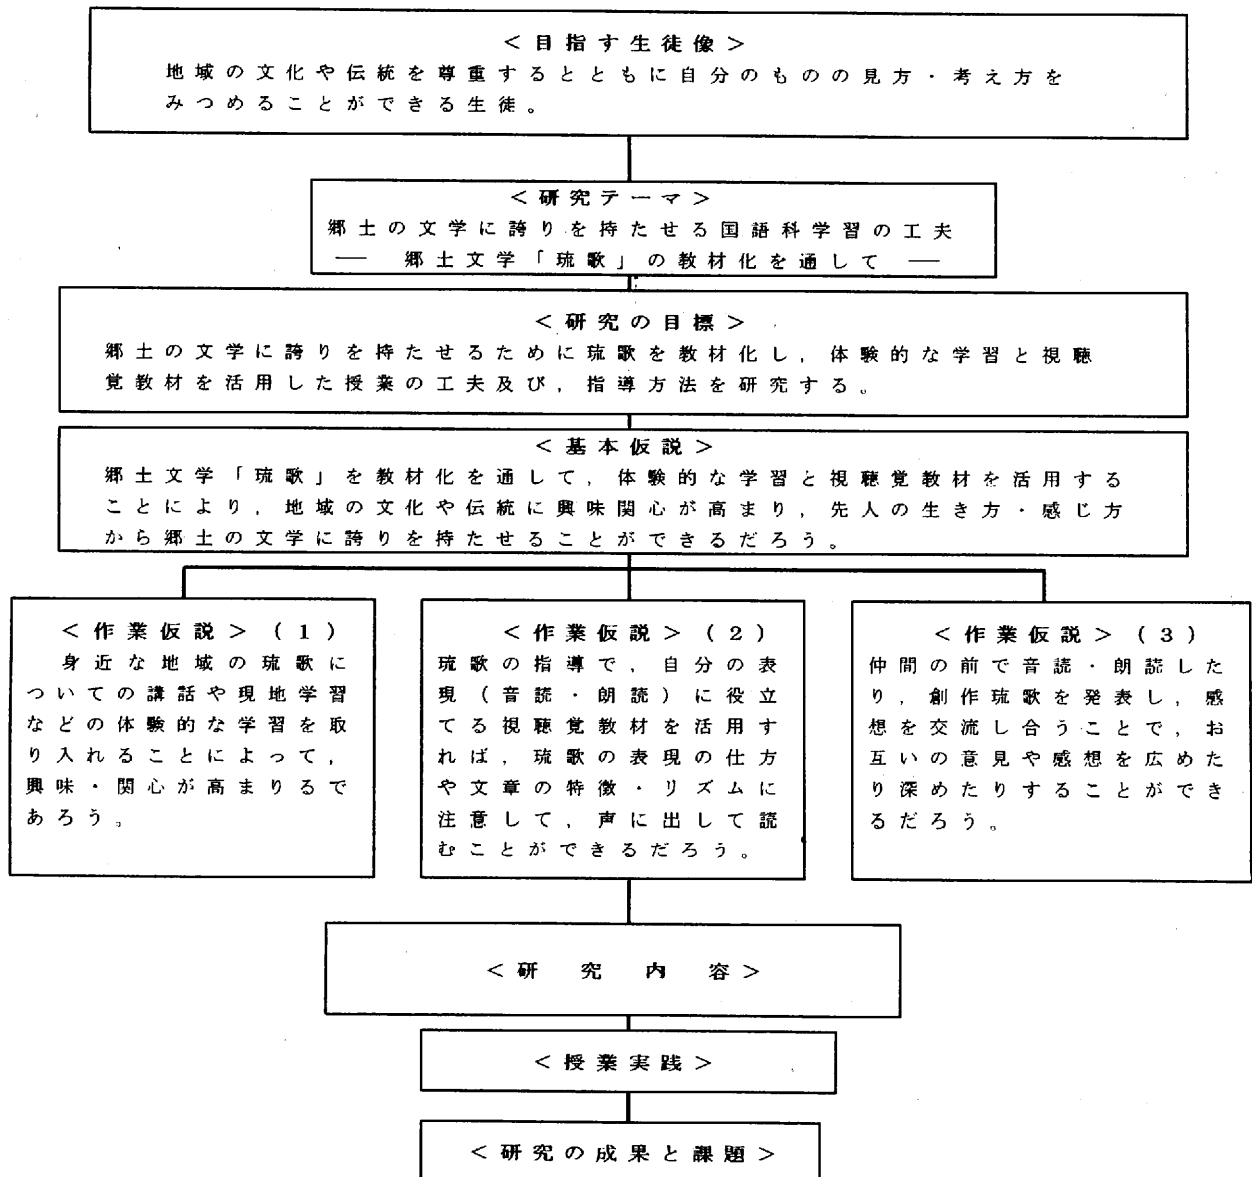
<目指す生徒像>
地域の文化や伝統を尊重するとともに自分のものの見方・考え方をみつめることができる生徒。

<研究テーマ>
郷土の文学に誇りを持たせる国語科学習の工夫
— 郷土文学「琉歌」の教材化を通して —

<研究の目標>
郷土の文学に誇りを持たせるために琉歌を教材化し，体験的な学習と視聴覚教材を活用した授業の工夫及び，指導方法を研究する。

<基本仮説>
郷土文学「琉歌」を教材化を通して，体験的な学習と視聴覚教材を活用することにより，地域の文化や伝統に興味関心が高まり，先人の生き方・感じ方から郷土の文学に誇りを持たせることができるだろう。

<作業仮説>（1）
身近な地域の琉歌についての講話や現地学習などの体験的な学習を取り入れることによって，興味・関心が高まりるであろう。

<作業仮説>（2）
琉歌の指導で，自分の表現（音読・朗読）に役立てる視聴覚教材を活用すれば，琉歌の表現の仕方や文章の特徴・リズムに注意して，声に出して読むことができるだろう。

<作業仮説>（3）
仲間の前で音読・朗読したり，創作琉歌を発表し，感想を交流し合うことで，お互いの意見や感想を広めたり深めたりすることができるだろう。

<研究内容>

<授業実践>

<研究の成果と課題>